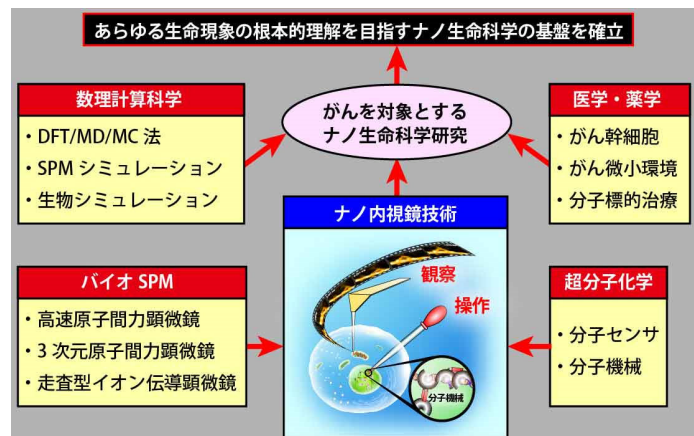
あらゆる生命現象の根本的理解を目指すナノ生命科学の基盤を確立

数理計算科学
・DFT/MD/MC 法
・SPM シミュレーション
・生物シミュレーション

がんを対象とする
ナノ生命科学研究

医学・薬学
・がん幹細胞
・がん微小環境
・分子標的治療

ナノ内視鏡技術

観察
操作
分子機械

バイオ SPM
・高速原子間力顕微鏡
・3 次元原子間力顕微鏡
・走査型イオン伝導顕微鏡

超分子化学
・分子センサ
・分子機械